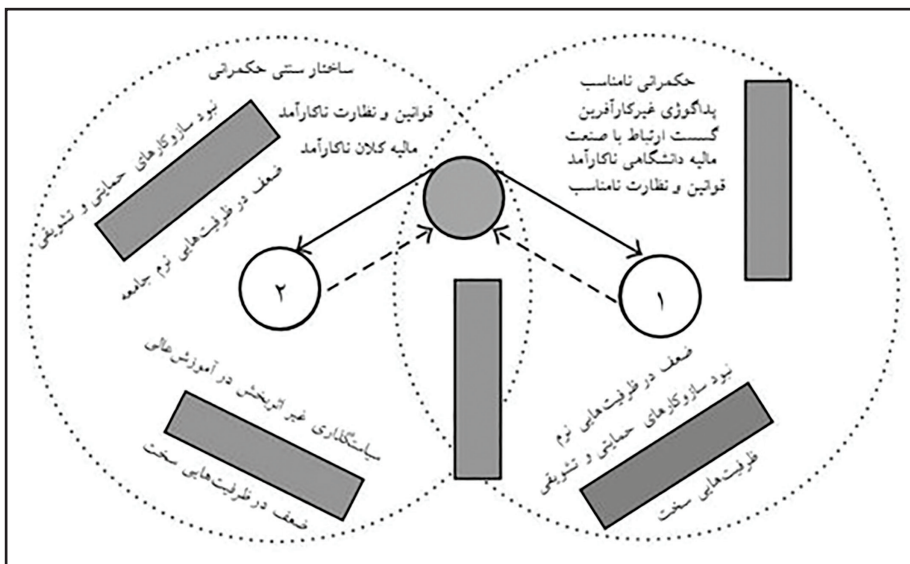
ساختار سنتی حکمرانی
قوانین و نظارت ناکارآمد
مالیه کلان ناکارآمد
نبود سازوکارهای حمایتی و تشویقی
ضعف در ظرفیت‌هایی نرم جامعه

حکمرانی نامناسب
پداگوژی غیرکارآفرین
گسست ارتباط با صنعت
مالیه دانشگاهی ناکارآمد
قوانین و نظارت نامناسب

۲

۱

سیاست‌گذاری غیراثربخش در آموزش عالی
ضعف در ظرفیت‌هایی سخت

ضعف در ظرفیت‌هایی نرم
نبود سازوکارهای حمایتی و تشویقی
ظرفیت‌هایی سخت